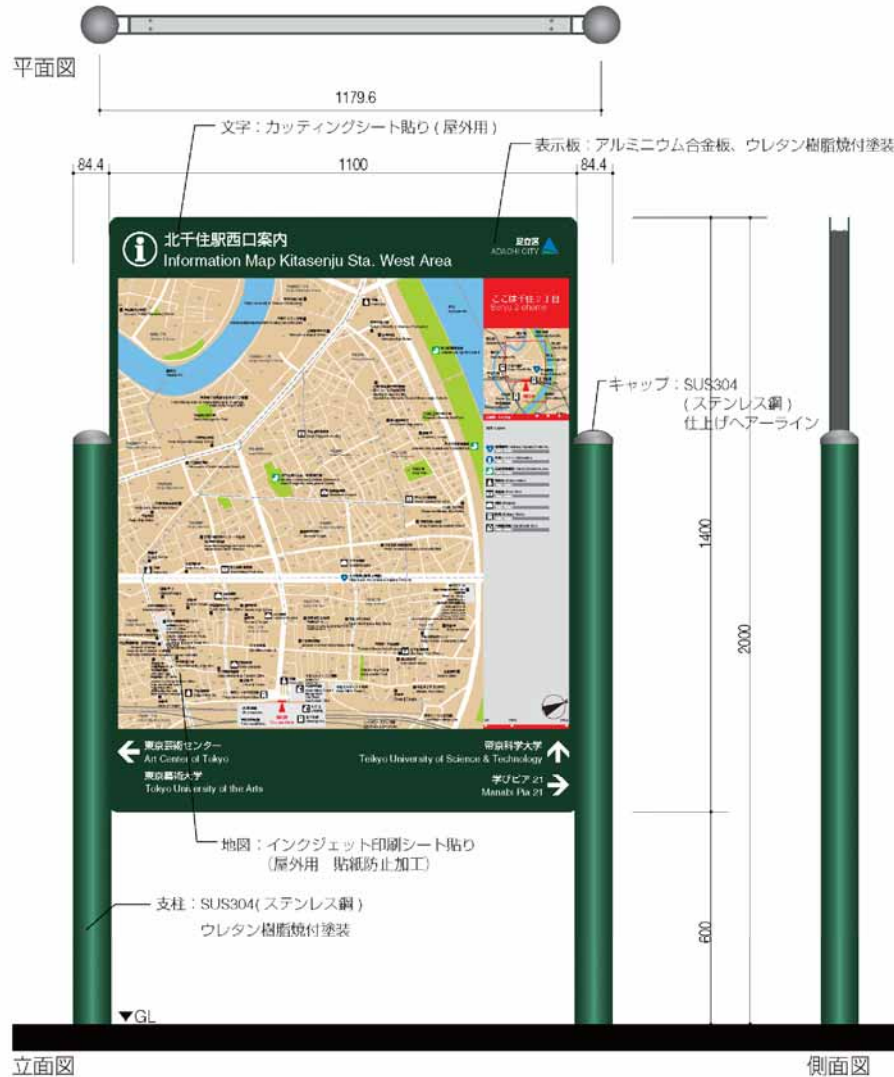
平面図

1179.6

文字：カッティングシート貼り（屋外用）

表示板：アルミニウム合金板、ウレタン樹脂焼付塗装

84.4

1100

84.4

北千住駅西口案内
Information Map Kitasenju Sta. West Area

足立区
ADACHI CITY

ここは千住三丁目
Senju 3 chome

キャップ：SUS304
（ステンレス鋼）
仕上げヘアーライン

1400

2000

東京芸術センター
Art Center of Tokyo

東京藝術大学
Tokyo University of the Arts

帝京科学大学
Teikyo University of Science & Technology

学びピア 21
Manabi Pia 21

地図：インクジェット印刷シート貼り
（屋外用　貼紙防止加工）

支柱：SUS304（ステンレス鋼）
ウレタン樹脂焼付塗装

600

▼GL

立面図

側面図